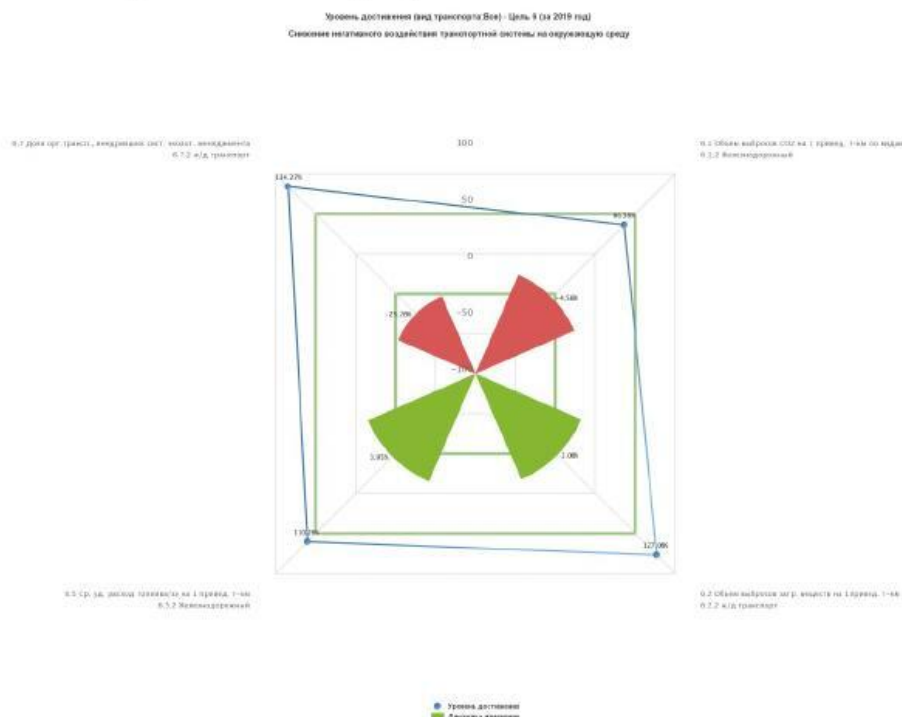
Уровень достижения (вид транспорта:Все) - Цель 6 (за 2019 год)

Снижение негативного воздействия транспортной системы на окружающую среду

6.7 Доля орг. трансп., внедривших сист. экол. менеджмента
6.7.2 ж/д транспорт

100

6.1 Объем выбросов CO2 на 1 привед. т-км по видам
6.1.2 Железнодорожный

124.22%

50

93.59%

0

-25.29%

-50

4.58%

-100

3.45%

1.08%

117.52%

127.08%

6.5 Ср. уд. расход топлива на 1 привед. т-км
6.5.2 Железнодорожный

6.2 Объем выбросов загр. веществ на 1 привед. т-км
6.2.2 ж/д транспорт

Уровень достижения
Диапазоны